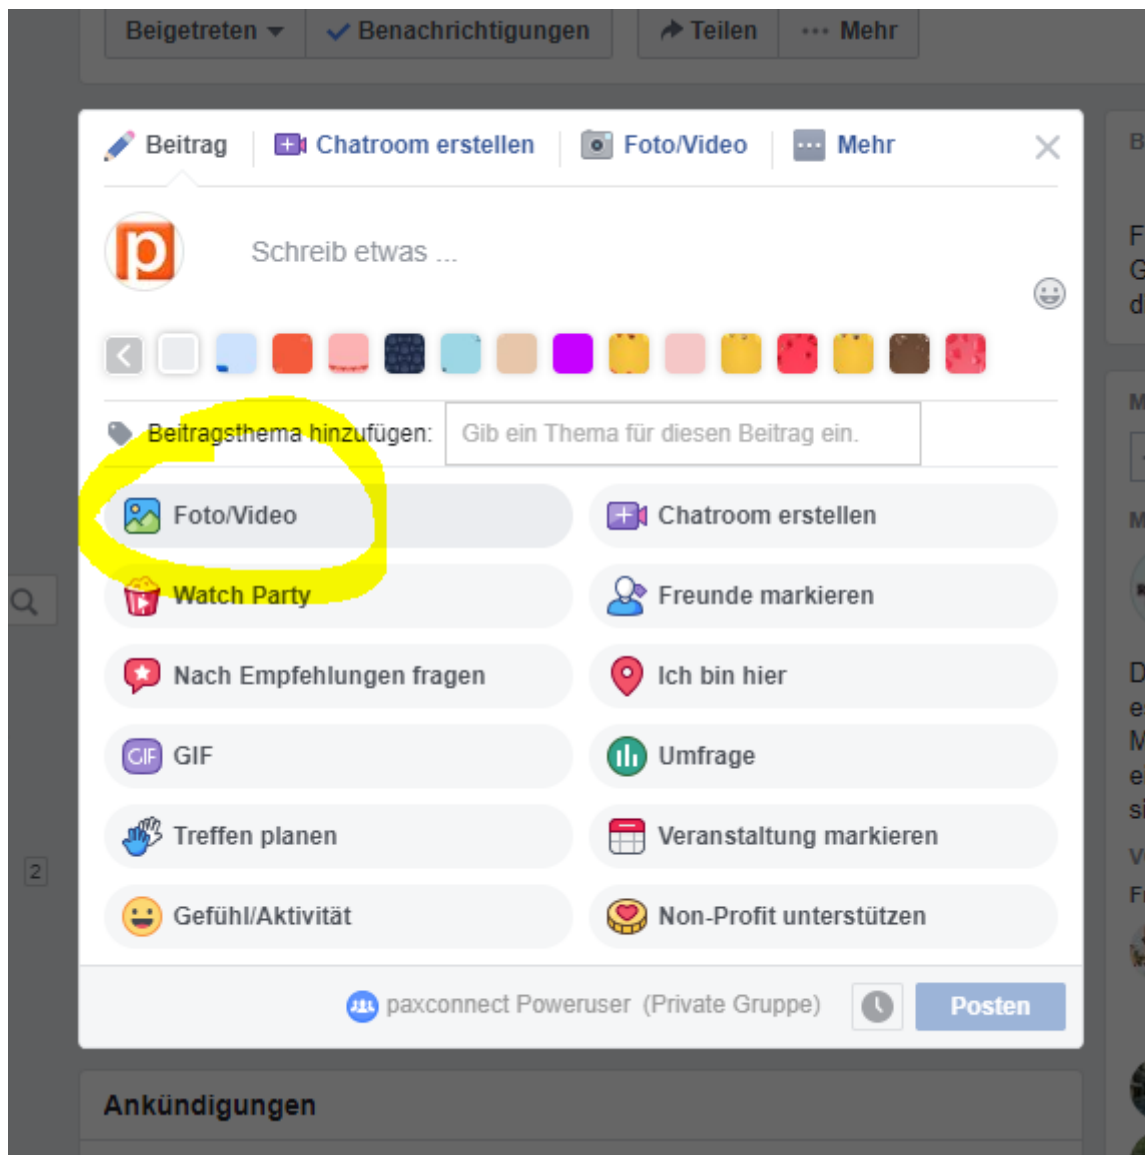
Beigetreten ▾ Benachrichtigungen Teilen ··· Mehr

Beitrag Chatroom erstellen Foto/Video Mehr ×

p

Schreib etwas ...

Beitragsthema hinzufügen: Gib ein Thema für diesen Beitrag ein.

Foto/Video
Chatroom erstellen
Watch Party
Freunde markieren
Nach Empfehlungen fragen
Ich bin hier
GIF GIF
Umfrage
Treffen planen
Veranstaltung markieren
Gefühl/Aktivität
Non-Profit unterstützen

paxconnect Poweruser (Private Gruppe) Posten

Ankündigungen

2